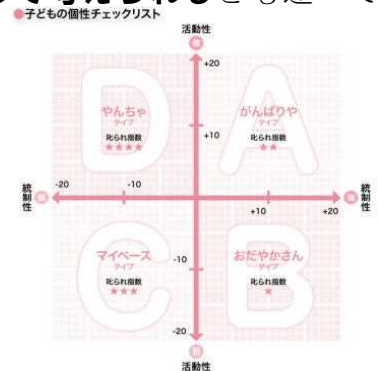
●子どもの個性チェックリスト

活動性

+20

+10

D

やんちゃ
タイプ
叱られ指数
★★★★

A

がんばりや
タイプ
叱られ指数
★★

統制性

-20

-10

+10

+20

統制性

C

マイペース
タイプ
叱られ指数
★★★

-10

B

おだやかさん
タイプ
叱られ指数
★

-20

活動性